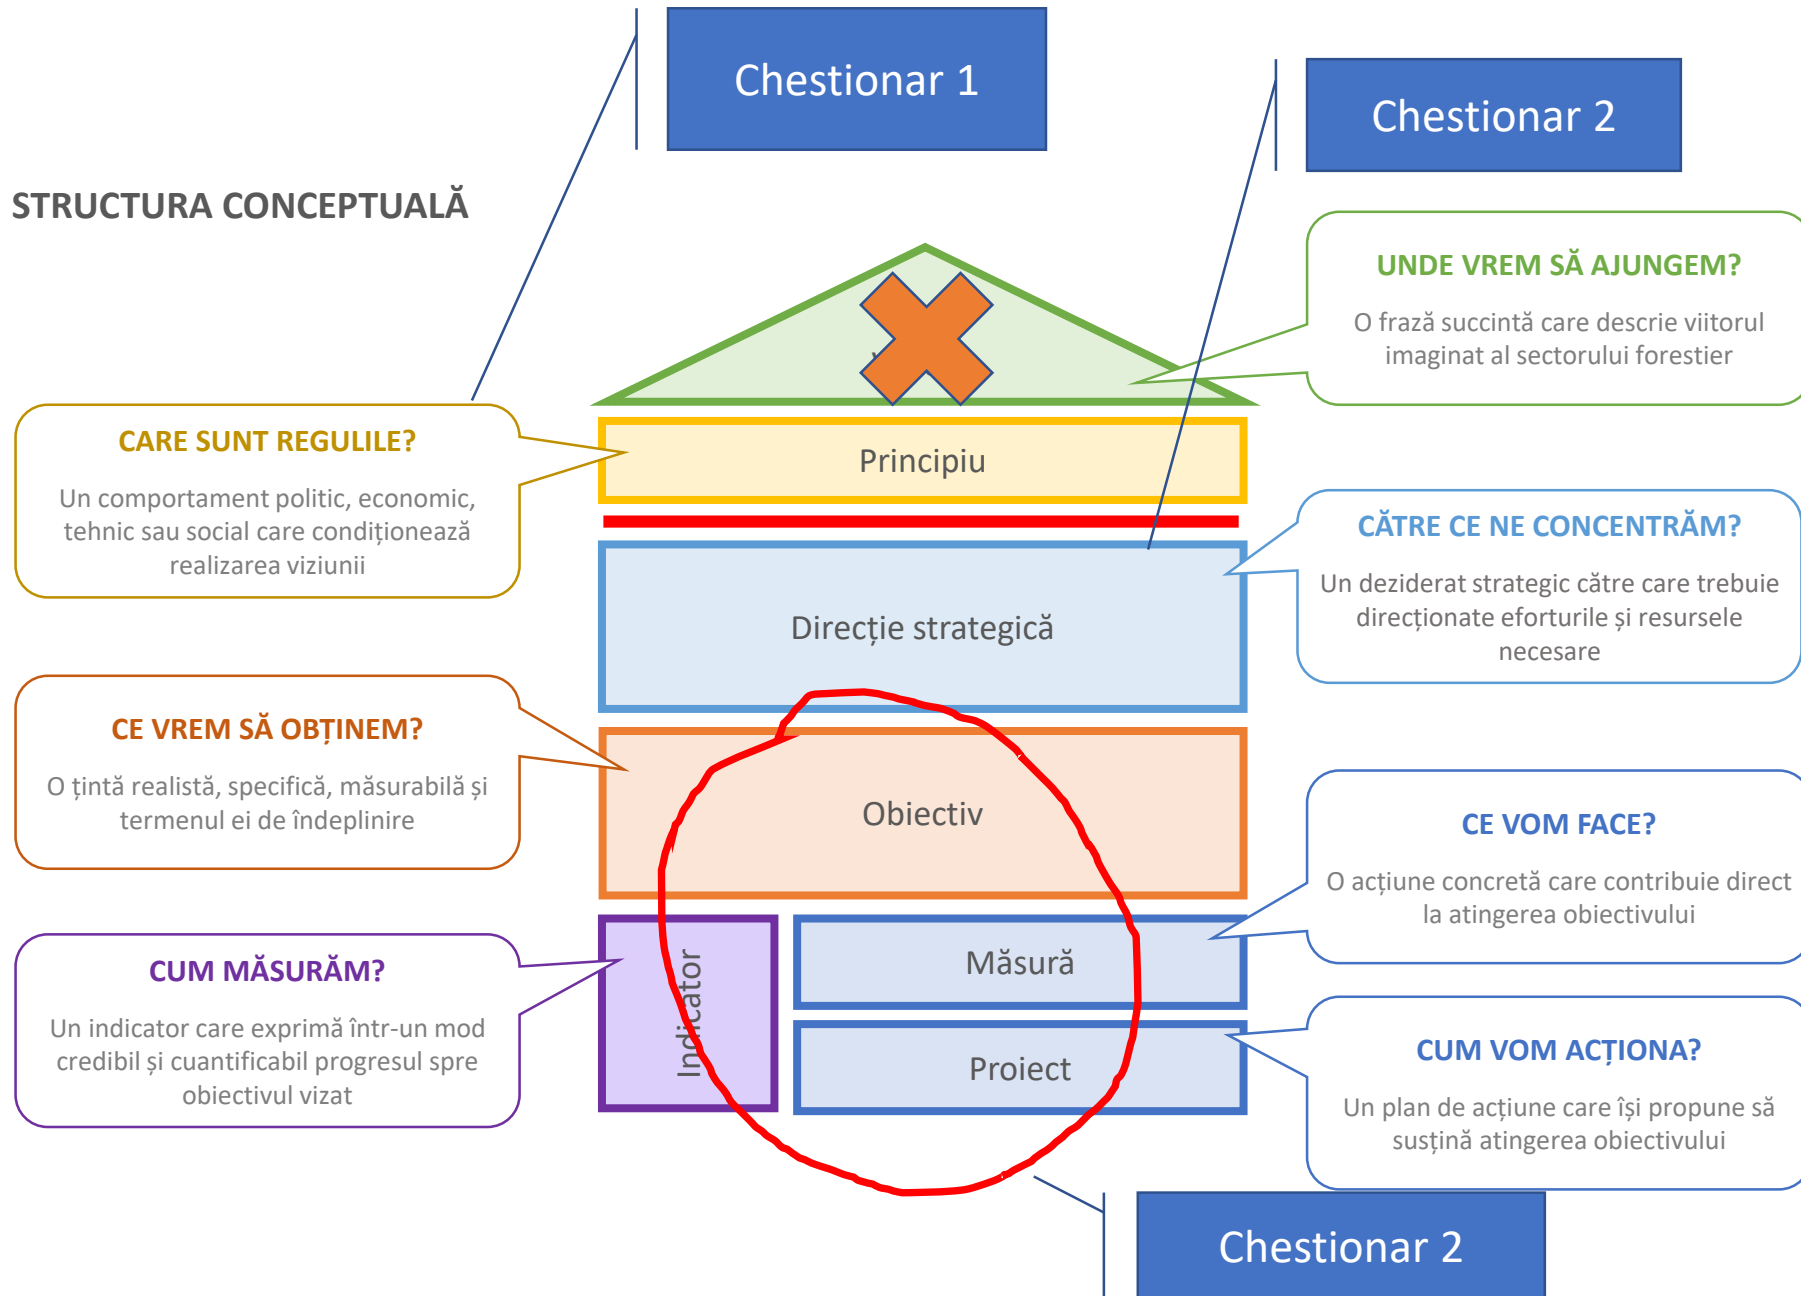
Chestionar 1

Chestionar 2

STRUCTURA CONCEPTUALĂ

UNDE VREM SĂ AJUNGEM?

O frază succintă care descrie viitorul imaginat al sectorului forestier

CARE SUNT REGULILE?

Un comportament politic, economic, tehnic sau social care condiționează realizarea viziunii

Principiu

CĂTRE CE NE CONCENTRĂM?

Un deziderat strategic către care trebuie direcționate eforturile și resursele necesare

Direcție strategică

CE VREM SĂ OBȚINEM?

O țintă realistă, specifică, măsurabilă și termenul ei de îndeplinire

Obiectiv

CE VOM FACE?

O acțiune concretă care contribuie direct la atingerea obiectivului

CUM MĂSURĂM?

Un indicator care exprimă într-un mod credibil și cuantificabil progresul spre obiectivul vizat

Indicator

Măsură

Proiect

CUM VOM ACȚIONA?

Un plan de acțiune care își propune să susțină atingerea obiectivului

Chestionar 2